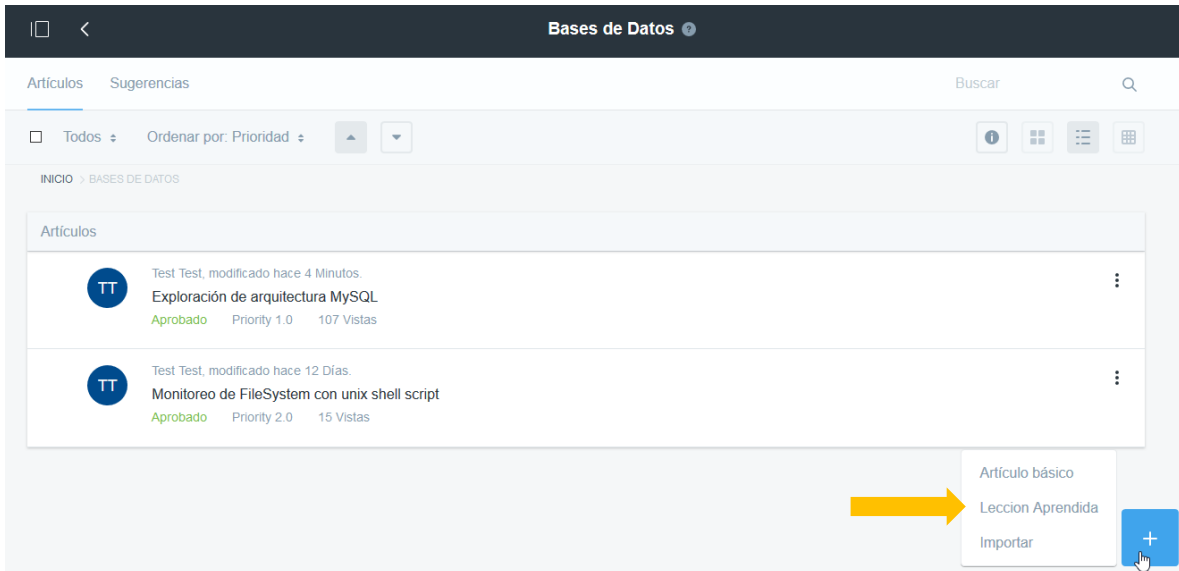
Bases de Datos

Artículos Sugerencias

Buscar

Todos Ordenar por: Prioridad

INICIO > BASES DE DATOS

Artículos

TT
Test Test, modificado hace 4 Minutos.
Exploración de arquitectura MySQL
Aprobado Priority 1.0 107 Vistas

TT
Test Test, modificado hace 12 Días.
Monitoreo de FileSystem con unix shell script
Aprobado Priority 2.0 15 Vistas

Artículo básico
Leccion Aprendida
Importar

+